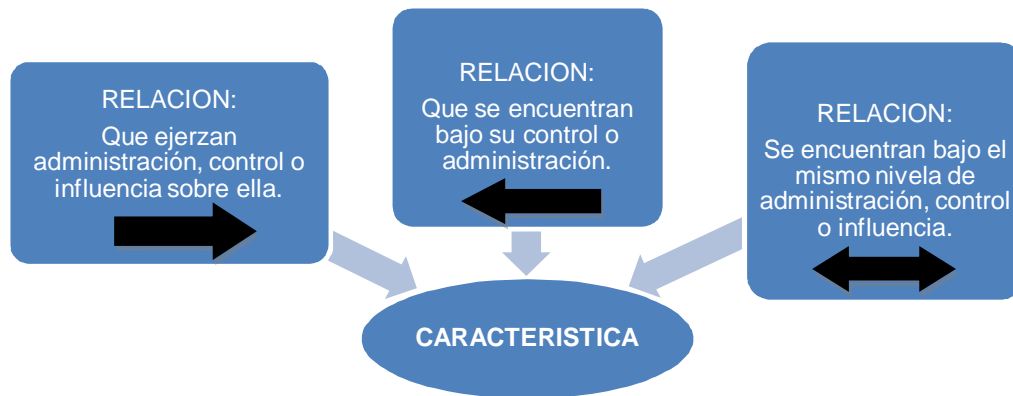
RELACION:
Que ejerzan administración, control o influencia sobre ella.

RELACION:
Que se encuentran bajo su control o administración.

RELACION:
Se encuentran bajo el mismo nivela de administración, control o influencia.

CARACTERISTICA